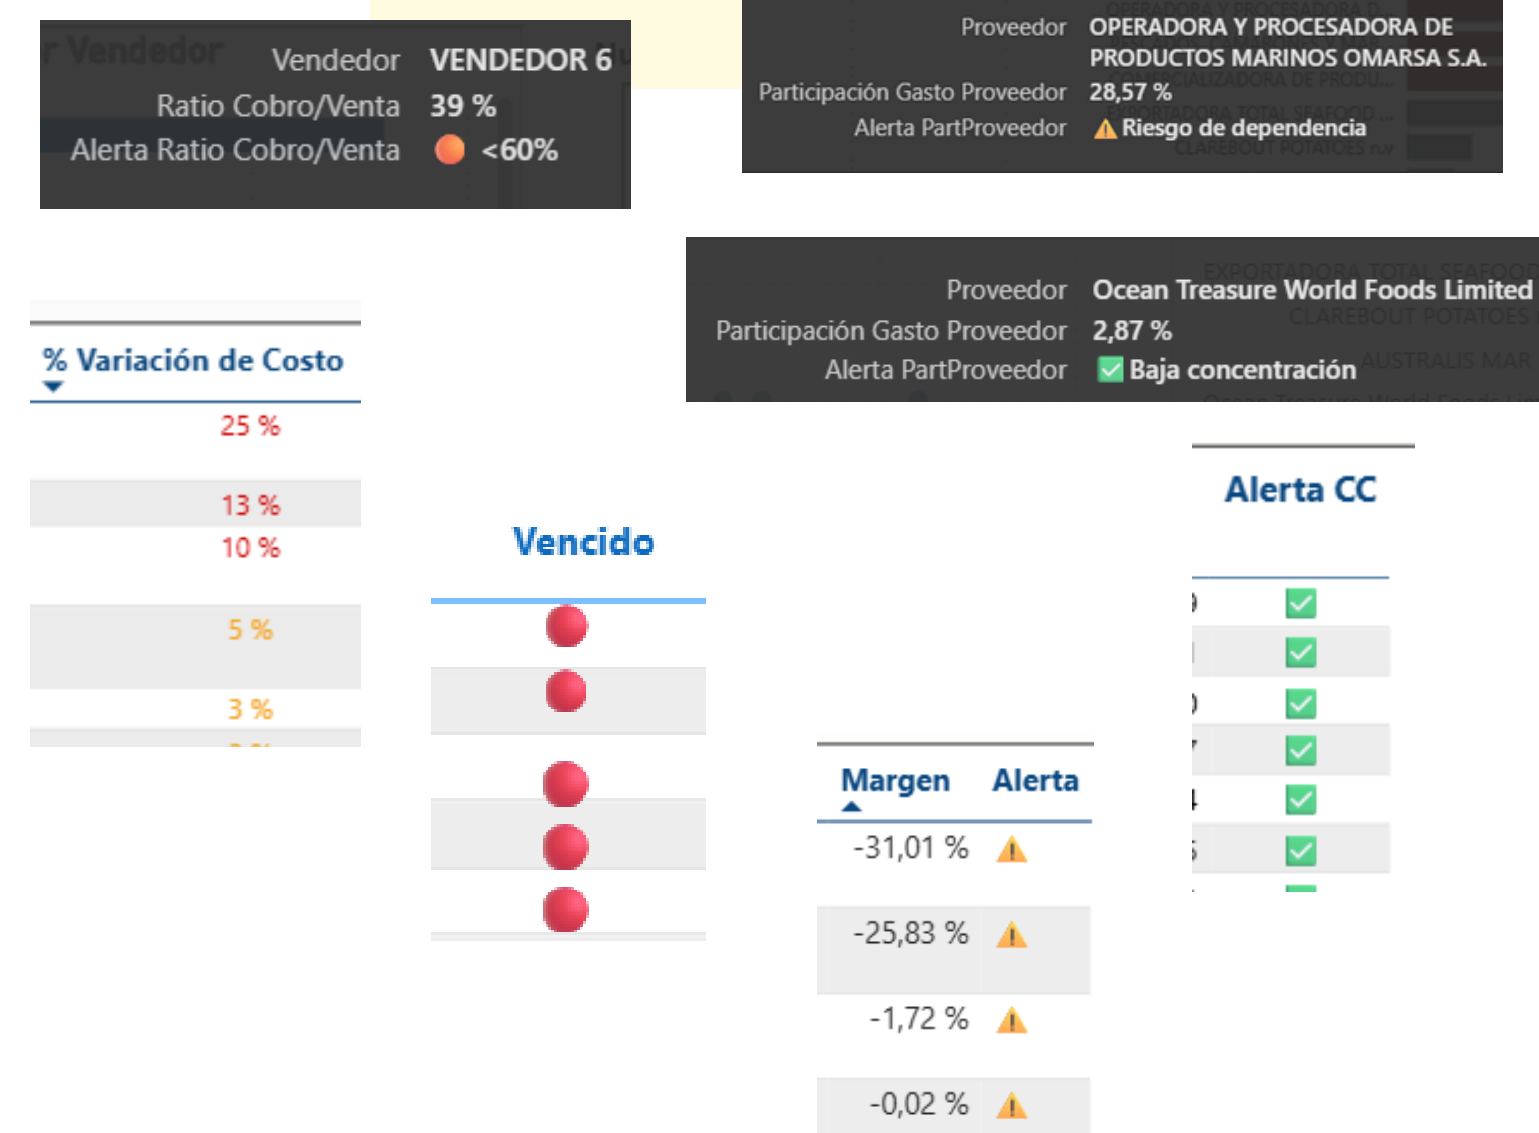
Vendedor VENDEDOR 6
Ratio Cobro/Venta 39 %
Alerta Ratio Cobro/Venta <60%

Proveedor OPERADORA Y PROCESADORA DE PRODUCTOS MARINOS OMARSA S.A.
Participación Gasto Proveedor 28,57 %
Alerta PartProveedor Riesgo de dependencia

Proveedor Ocean Treasure World Foods Limited
Participación Gasto Proveedor 2,87 %
Alerta PartProveedor Baja concentración

| % Variación de Costo |
|---|
| 25 % |
| 13 % |
| 10 % |
| 5 % |
| 3 % |

Vencido

Alerta CC

| Margen | Alerta |
|---|---|
| -31,01 % | |
| -25,83 % | |
| -1,72 % | |
| -0,02 % | |